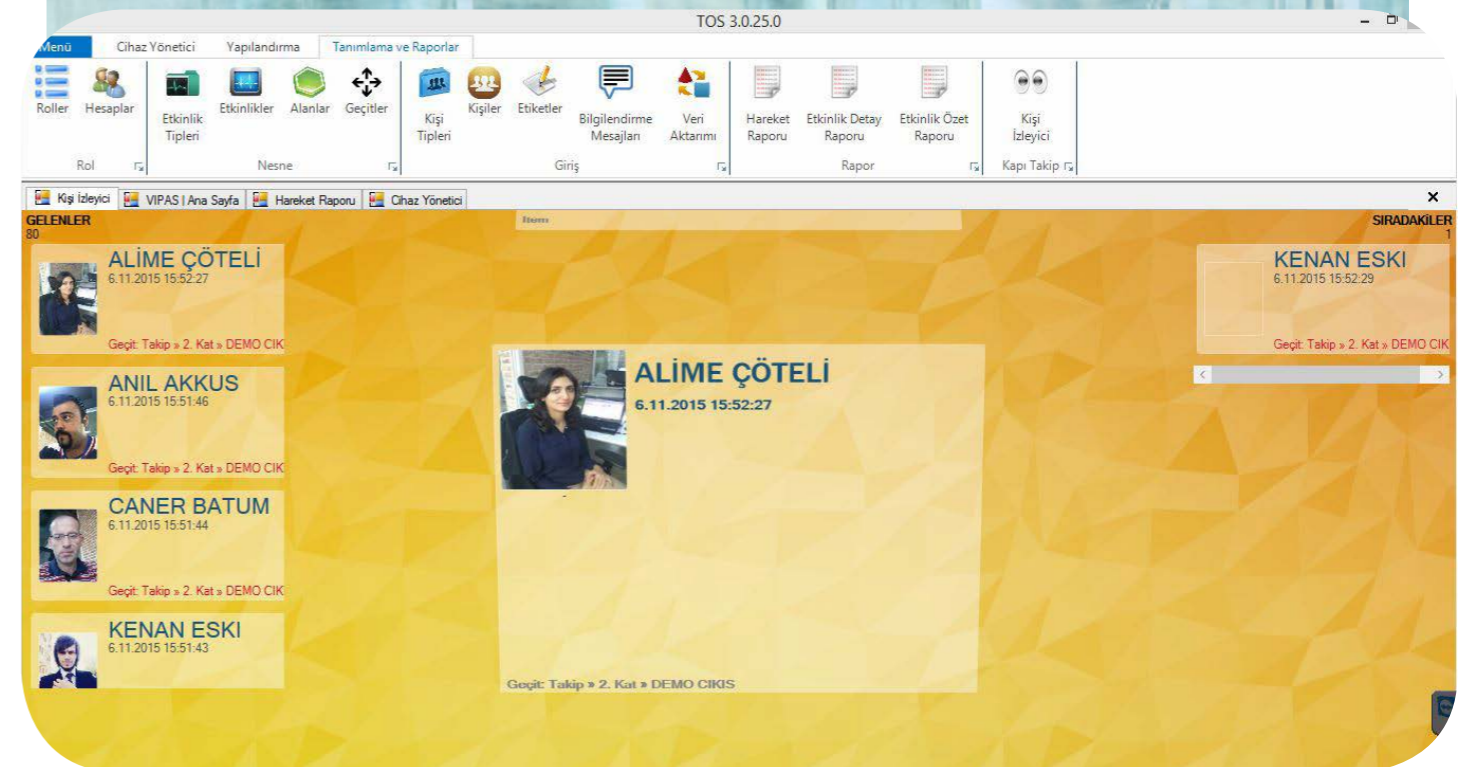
TOS 3.0.25.0

Menü | Cihaz Yönetici | Yapılandırma | Tanımlama ve Raporlar

Roller
Hesaplar
Rol

Etkinlik Tipleri
Etkinlikler
Alanlar
Geçitler
Nesne

Kişi Tipleri
Kişiler
Etiketler
Bilgilendirme Mesajları
Veri Aktarımı
Giriş

Hareket Raporu
Etkinlik Detay Raporu
Etkinlik Özet Raporu
Rapor

Kişi İzleyici
Kapı Takip

Kişi İzleyici | VIPAS | Ana Sayfa | Hareket Raporu | Cihaz Yönetici

×

GELENLER
80

Item

SIRADAKİLER
1

ALİME ÇÖTELİ
6.11.2015 15:52:27
Geçit: Takip » 2. Kat » DEMO CIK

ANIL AKKUS
6.11.2015 15:51:46
Geçit: Takip » 2. Kat » DEMO CIK

CANER BATUM
6.11.2015 15:51:44
Geçit: Takip » 2. Kat » DEMO CIK

KENAN ESKI
6.11.2015 15:51:43

ALİME ÇÖTELİ
6.11.2015 15:52:27
Geçit: Takip » 2. Kat » DEMO CIKIS

KENAN ESKI
6.11.2015 15:52:29
Geçit: Takip » 2. Kat » DEMO CIK